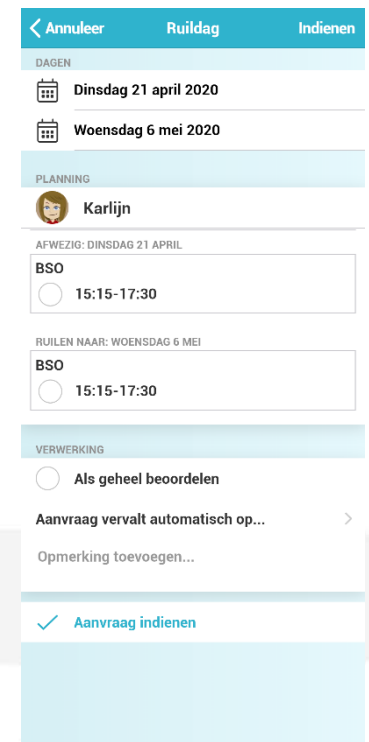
Annuleer Ruildag Indienen

DAGEN

Dinsdag 21 april 2020

Woensdag 6 mei 2020

PLANNING

Karlijn

AFWEZIG: DINSDAG 21 APRIL

BSO

15:15-17:30

RUILEN NAAR: WOENSDAG 6 MEI

BSO

15:15-17:30

VERWERKING

Als geheel beoordelen

Aanvraag vervalt automatisch op...

Opmerking toevoegen...

Aanvraag indienen